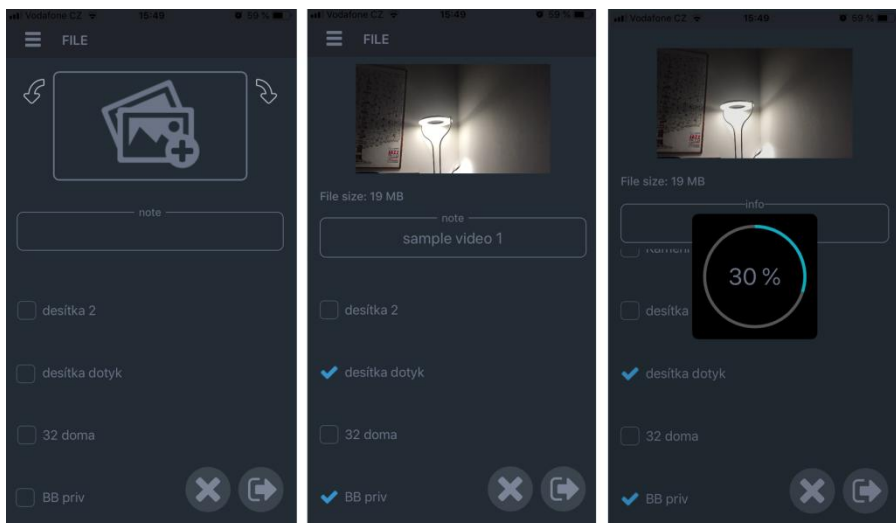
Vodafone CZ 15:49 59 %

FILE

note

desítka 2

desítka dotyk

32 doma

BB priv

Vodafone CZ 15:49 59 %

FILE

File size: 19 MB

note

sample video 1

desítka 2

desítka dotyk

32 doma

BB priv

Vodafone CZ 15:49 59 %

File size: 19 MB

info

Kameni

30 %

desítka

desítka dotyk

32 doma

BB priv